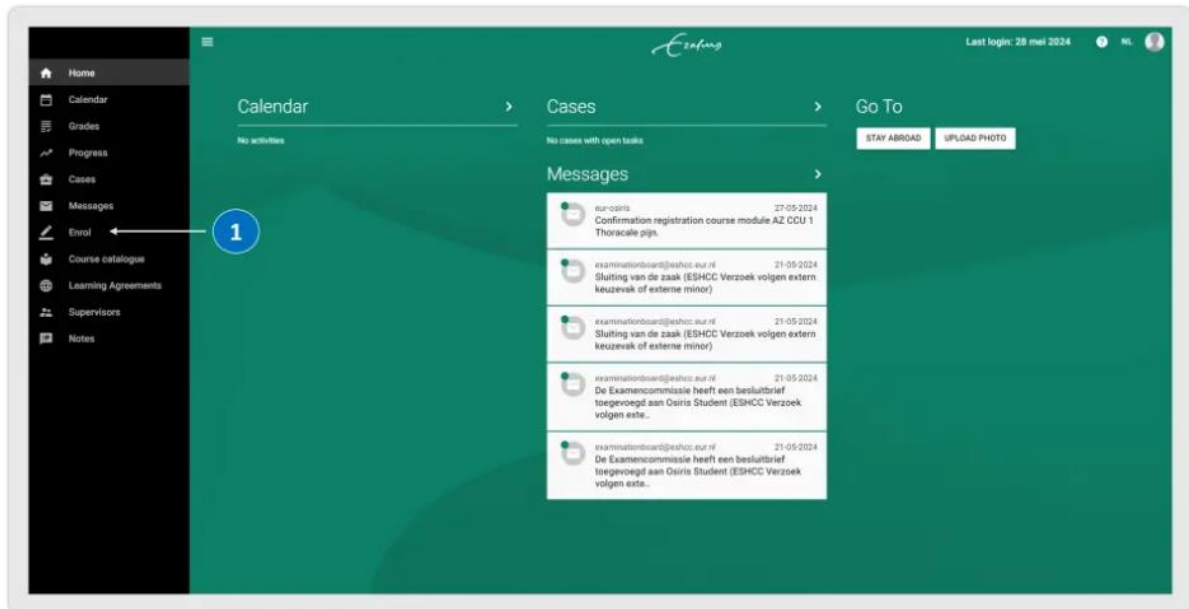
Home
Calendar
Grades
Progress
Cases
Messages
Enrol
Course catalogue
Learning Agreements
Supervisors
Notes

1

Ezafung

Last login: 28 mei 2024 NL

Calendar >
No activities

Cases >
No cases with open tasks

Go To
STAY ABROAD
UPLOAD PHOTO

Messages >

eur-osiris 27-05-2024
Confirmation registration course module AZ CCU 1 Thoracale pijn.

examinationboard@eshcc.eur.nl 21-05-2024
Sluiting van de zaak (ESHCC Verzoek volgen extern keuzevak of externe minor)

examinationboard@eshcc.eur.nl 21-05-2024
Sluiting van de zaak (ESHCC Verzoek volgen extern keuzevak of externe minor)

examinationboard@eshcc.eur.nl 21-05-2024
De Examencommissie heeft een besluitbrief toegevoegd aan Osiris Student (ESHCC Verzoek volgen exte..

examinationboard@eshcc.eur.nl 21-05-2024
De Examencommissie heeft een besluitbrief toegevoegd aan Osiris Student (ESHCC Verzoek volgen exte..